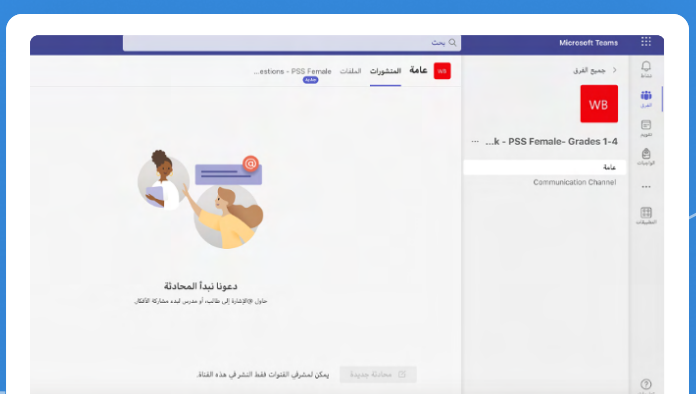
Microsoft Teams
بحث
جميع الفرق
WB
...k - PSS Female- Grades 1-4
عامة
Communication Channel
نشاط
الفرق
تقويم
الواجبات
...
التطبيقات
WB
عامة
المنشورات
الملفات
...estions - PSS Female
دعونا نبدأ المحادثة
حاول @الإشارة إلى طالب، أو مدرس لبدء مشاركة الأفكار.
محادثة جديدة
يمكن لمشرفي القنوات فقط النشر في هذه القناة.
?